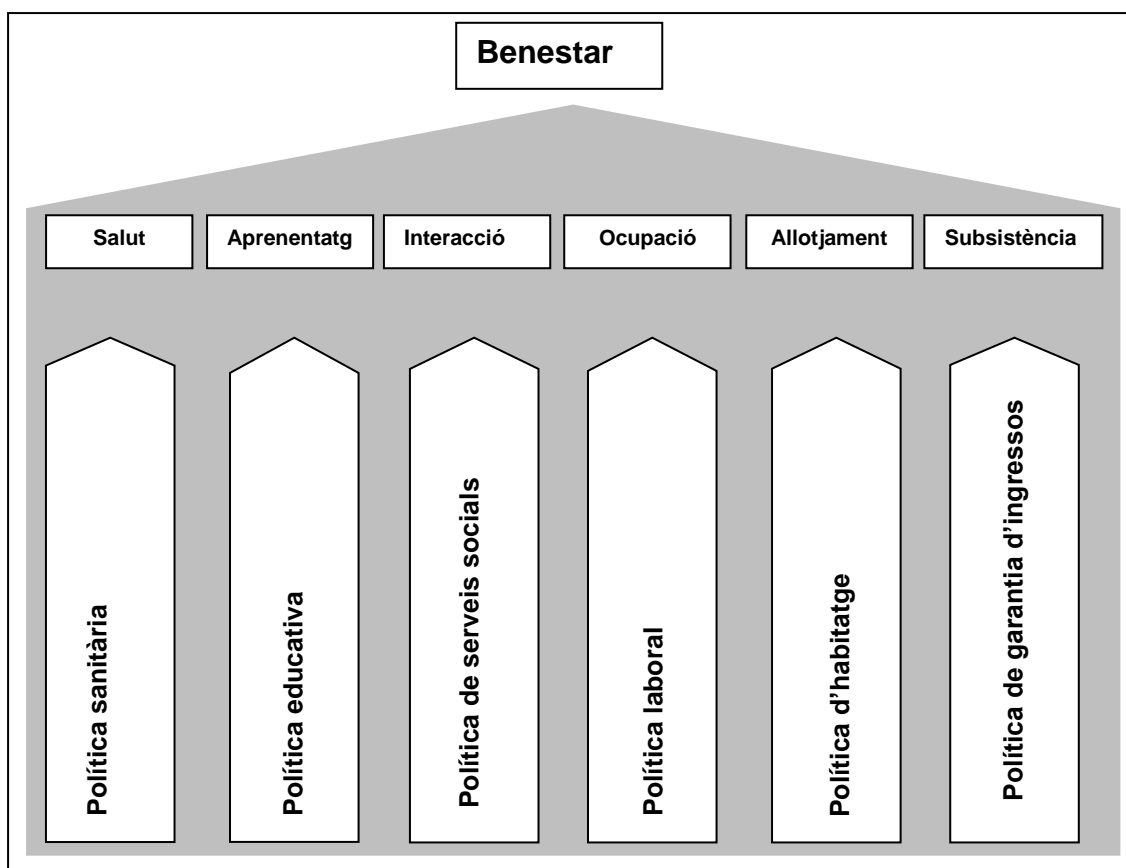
Benestar

Salut

Aprenentatg

Interacció

Ocupació

Allotjament

Subsistència

Política sanitària

Política educativa

Política de serveis socials

Política laboral

Política d'habitatge

Política de garantia d'ingressos